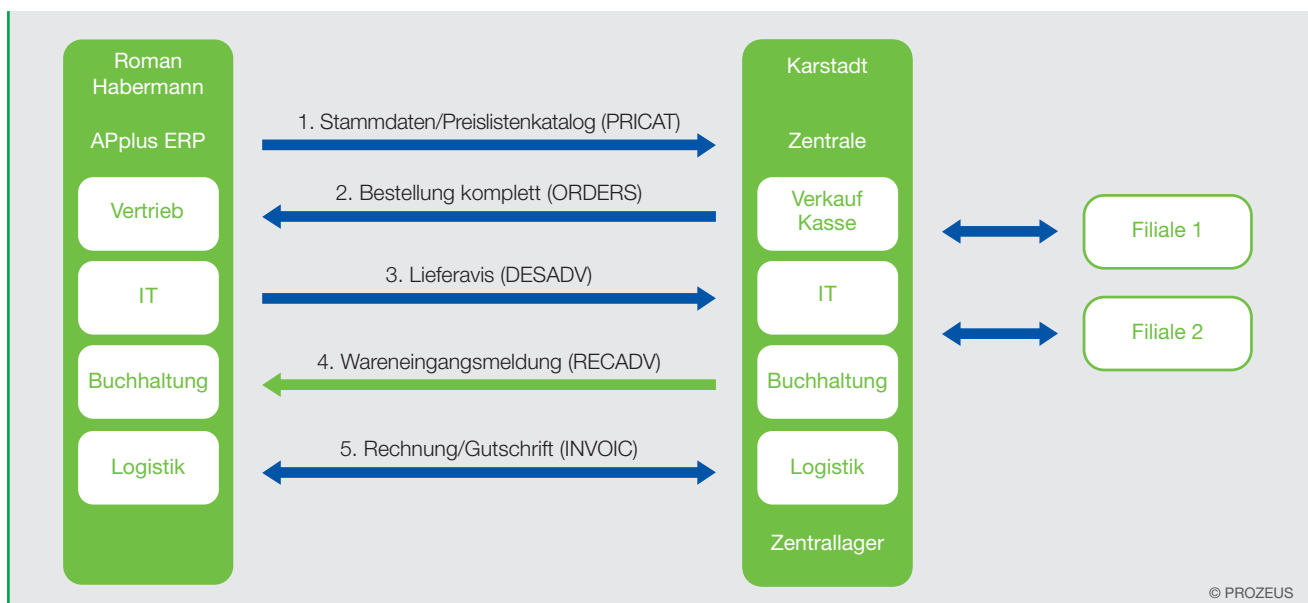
Roman Habermann

APplus ERP

Vertrieb

IT

Buchhaltung

Logistik

1. Stammdaten/Preislistenkatalog (PRICAT)

2. Bestellung komplett (ORDERS)

3. Lieferavis (DESADV)

4. Wareneingangsmeldung (RECADV)

5. Rechnung/Gutschrift (INVOIC)

Karstadt

Zentrale

Verkauf Kasse

IT

Buchhaltung

Logistik

Zentrallager

Filiale 1

Filiale 2

© PROZEUS